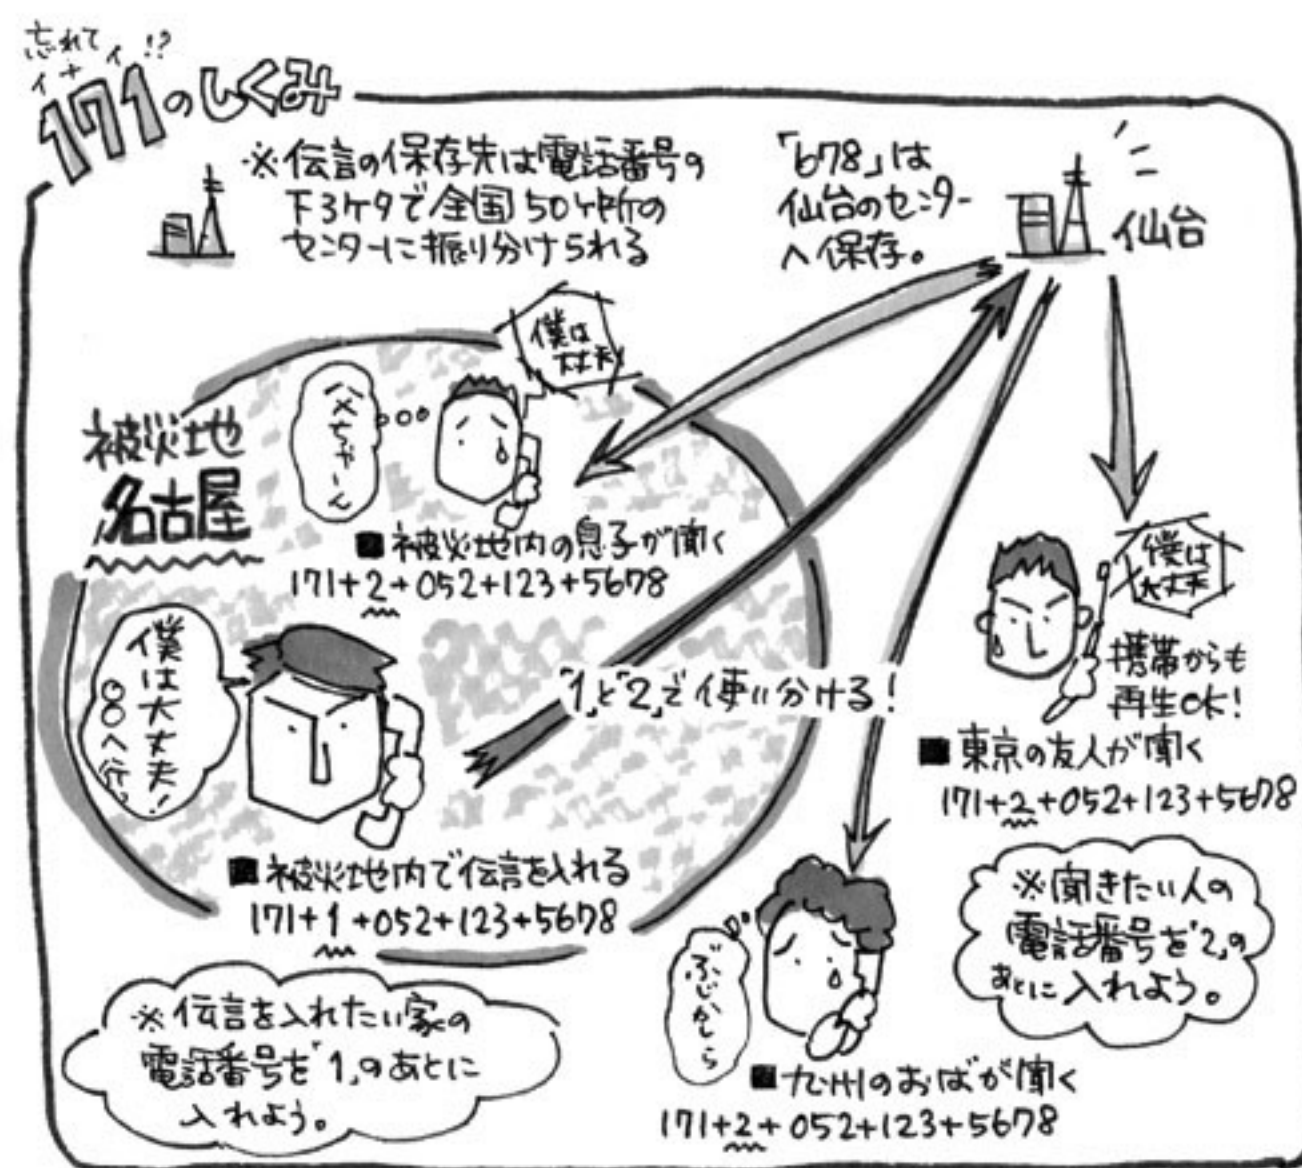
忘れてイナイ!?
171のしくみ

※伝言の保存先は電話番号の下3ケタで全国50ヶ所のセンターに振り分けられる

「678」は仙台のセンターへ保存。

仙台

僕は大丈夫

父ちゃーん

被災地
名古屋

■被災地内の息子が聞く
171+2+052+123+5678

僕は大丈夫
携帯からも再生OK!

僕は大丈夫!○○へ行く

「1」と「2」で使い分ける!

■東京の友人が聞く
171+2+052+123+5678

■被災地内で伝言を入れる
171+1+052+123+5678

※聞きたい人の電話番号を「2」のあとに入れよう。

ぶじかしら

※伝言を入れたい家の電話番号を「1」のあとに入れよう。

■九州のおばが聞く
171+2+052+123+5678